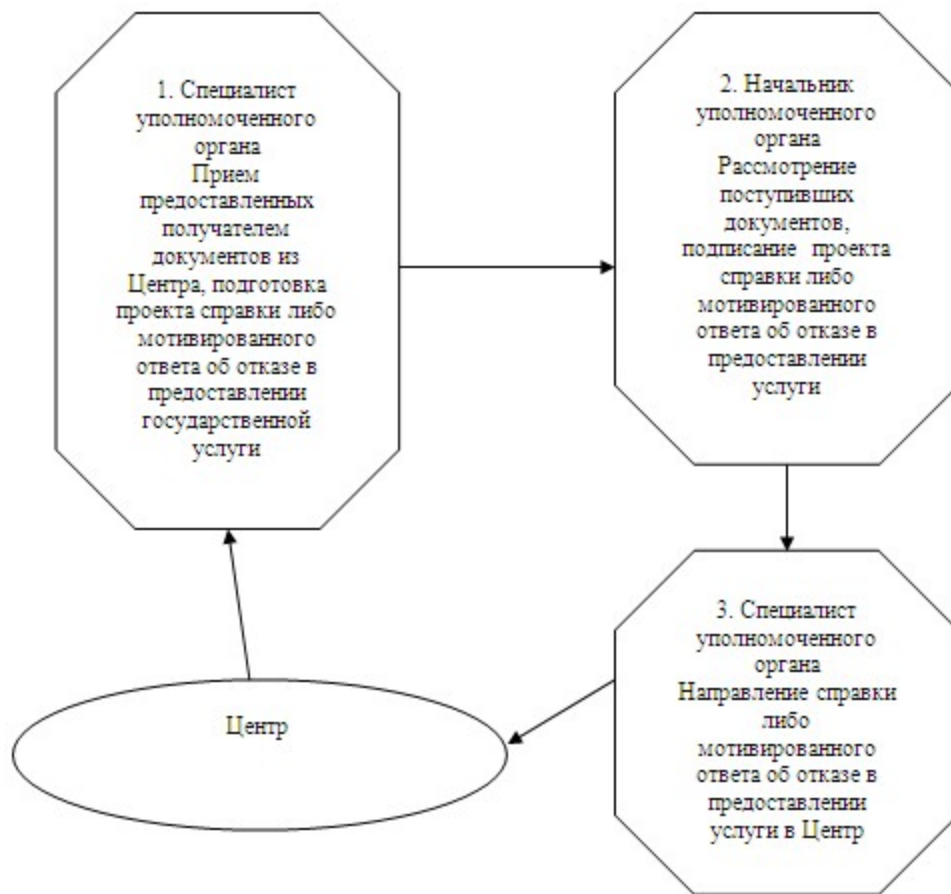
1. Специалист уполномоченного органа
Прием предоставленных получателем документов из Центра, подготовка проекта справки либо мотивированного ответа об отказе в предоставлении государственной услуги

2. Начальник уполномоченного органа
Рассмотрение поступивших документов, подписание проекта справки либо мотивированного ответа об отказе в предоставлении услуги

3. Специалист уполномоченного органа
Направление справки либо мотивированного ответа об отказе в предоставлении услуги в Центр

Центр